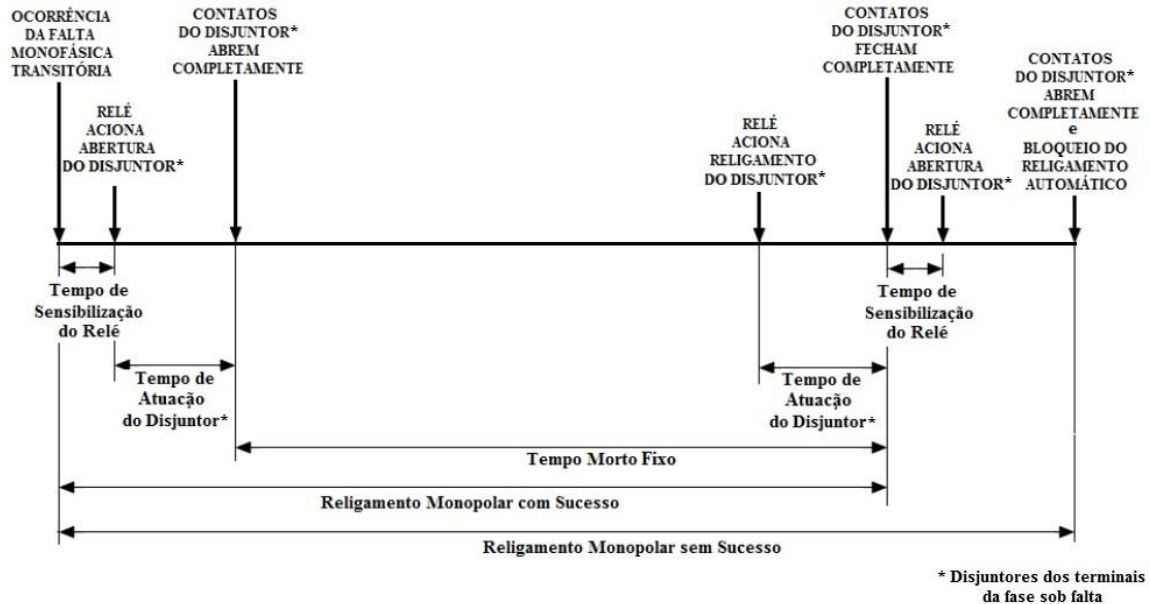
OCORRÊNCIA DA FALTA MONOFÁSICA TRANSITÓRIA

RELÉ ACIONA ABERTURA DO DISJUNTOR*

CONTATOS DO DISJUNTOR* ABREM COMPLETAMENTE

RELÉ ACIONA RELIGAMENTO DO DISJUNTOR*

CONTATOS DO DISJUNTOR* FECHAM COMPLETAMENTE

RELÉ ACIONA ABERTURA DO DISJUNTOR*

CONTATOS DO DISJUNTOR* ABREM COMPLETAMENTE e BLOQUEIO DO RELIGAMENTO AUTOMÁTICO

Tempo de Sensibilização do Relé

Tempo de Sensibilização do Relé

Tempo de Atuação do Disjuntor*

Tempo de Atuação do Disjuntor*

Tempo Morto Fixo

Religamento Monopolar com Sucesso

Religamento Monopolar sem Sucesso

* Disjuntores dos terminais da fase sob falta